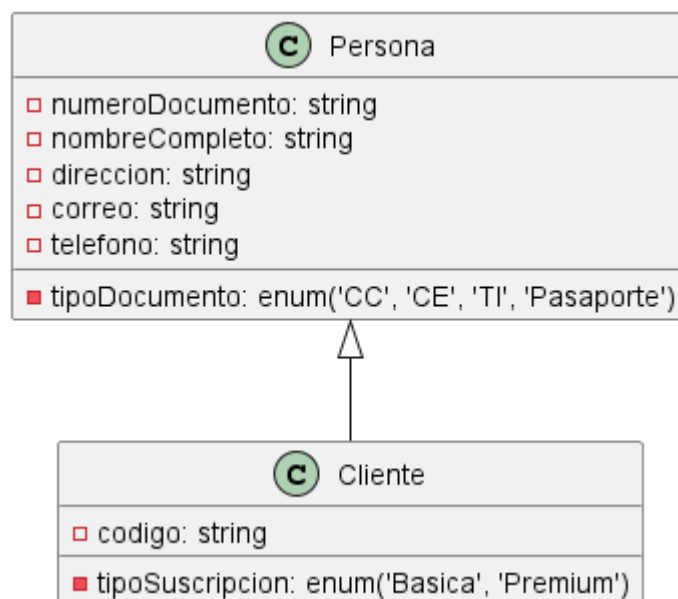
C Persona

numeroDocumento: string
nombreCompleto: string
direccion: string
correo: string
telefono: string

tipoDocumento: enum('CC', 'CE', 'TI', 'Pasaporte')

C Cliente

codigo: string

tipoSuscripcion: enum('Basica', 'Premium')